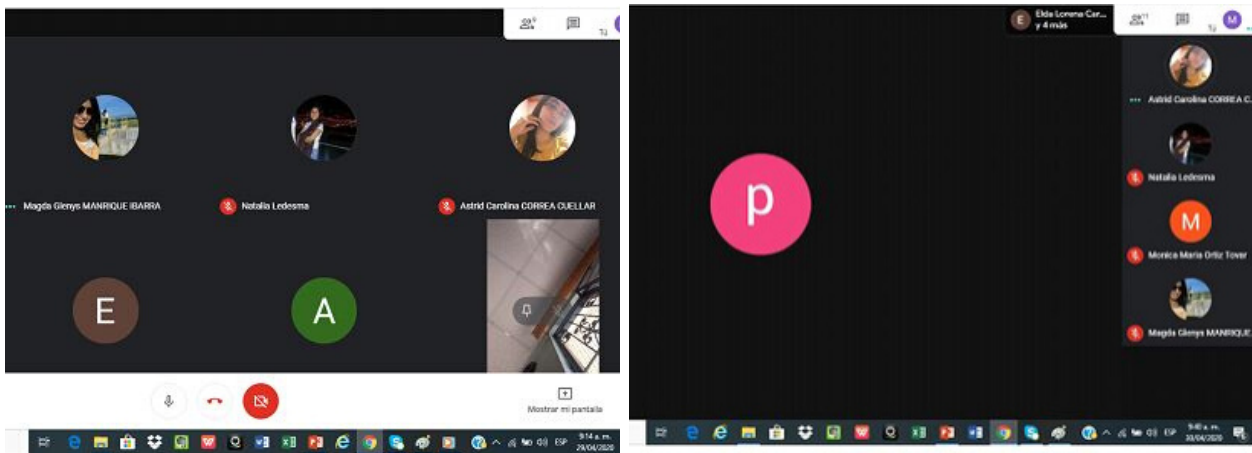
9
Tú

Magda Glenys MANRIQUE IBARRA
Natalia Ledesma
Astrid Carolina CORREA CUELLAR

E
A

Mostrar mi pantalla

ESP 9:14 a. m. 29/04/2020

E Elda Lorena Car... y 4 más
11
Tú
M

Astrid Carolina CORREA C...
Natalia Ledesma
M
Monica Maria Ortiz Tovar
Magda Glenys MANRIQUE

p

ESP 9:40 a. m. 30/04/2020